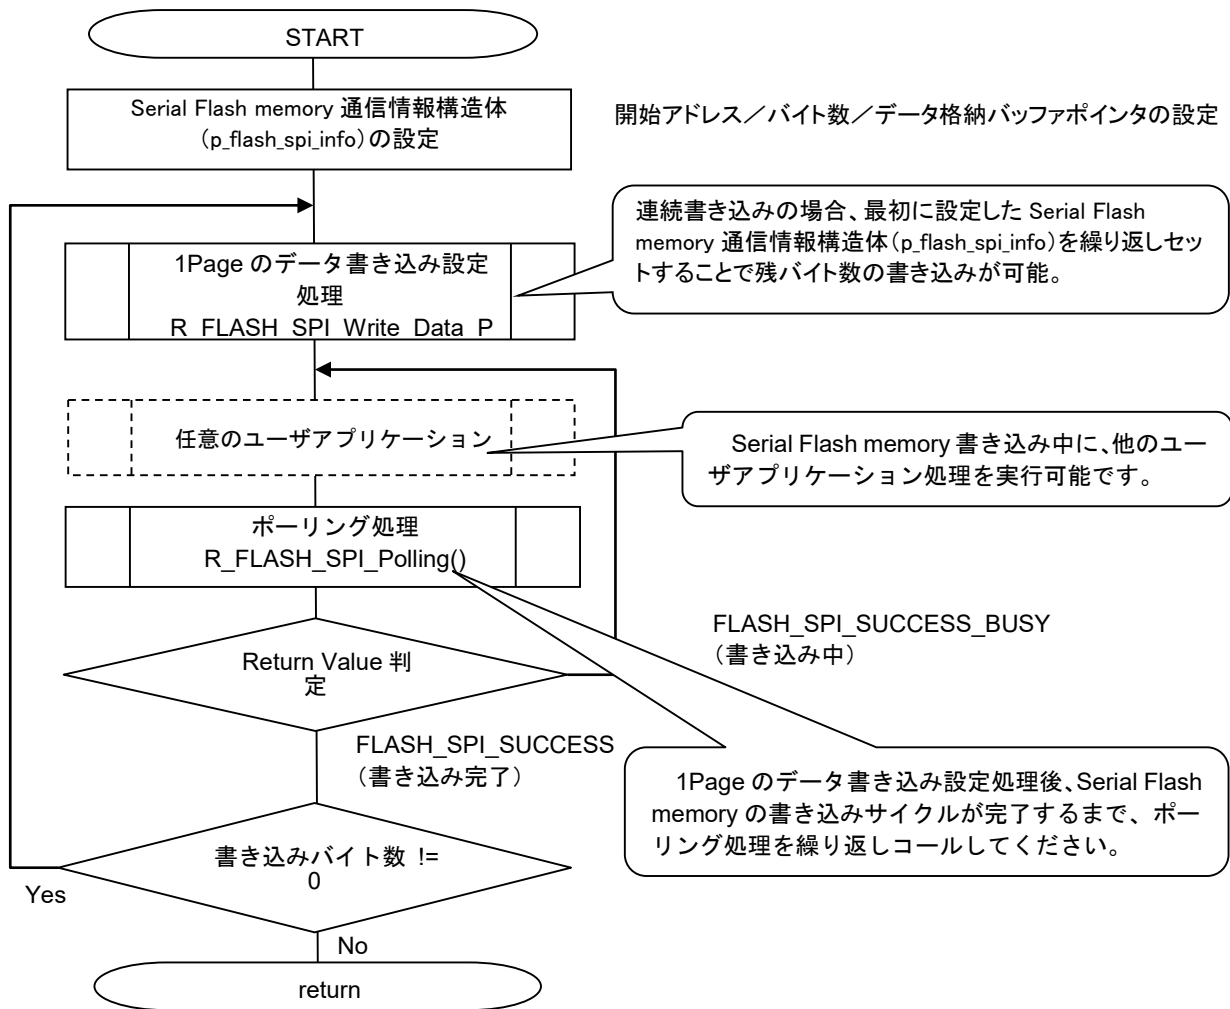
START

Serial Flash memory 通信情報構造体（p_flash_spi_info）の設定

開始アドレス／バイト数／データ格納バッファポインタの設定

連続書き込みの場合、最初に設定した Serial Flash memory 通信情報構造体(p_flash_spi_info)を繰り返しセットすることで残バイト数の書き込みが可能。

1Page のデータ書き込み設定処理
R_FLASH_SPI_Write_Data_P

任意のユーザアプリケーション

Serial Flash memory 書き込み中に、他のユーザアプリケーション処理を実行可能です。

ポーリング処理
R_FLASH_SPI_Polling()

FLASH_SPI_SUCCESS_BUSY
（書き込み中）

Return Value 判定

FLASH_SPI_SUCCESS
（書き込み完了）

1Page のデータ書き込み設定処理後、Serial Flash memory の書き込みサイクルが完了するまで、ポーリング処理を繰り返しコールしてください。

書き込みバイト数 != 0

Yes

No

return